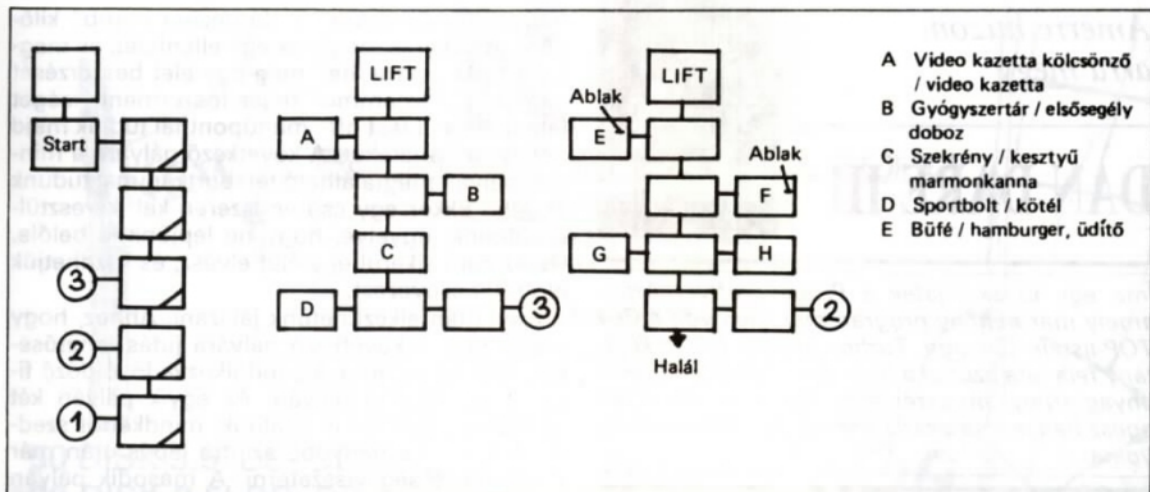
Start

③

②

①

LIFT

A

B

C

D

③

LIFT

Ablak

E

Ablak

F

G

H

②

Halál

A Video kazetta kölcsönző / video kazetta
B Gyógyszertár / elsősegély doboz
C Szekrény / kesztyű marmonkanna
D Sportbolt / kötél
E Büfé / hamburger, üdítő